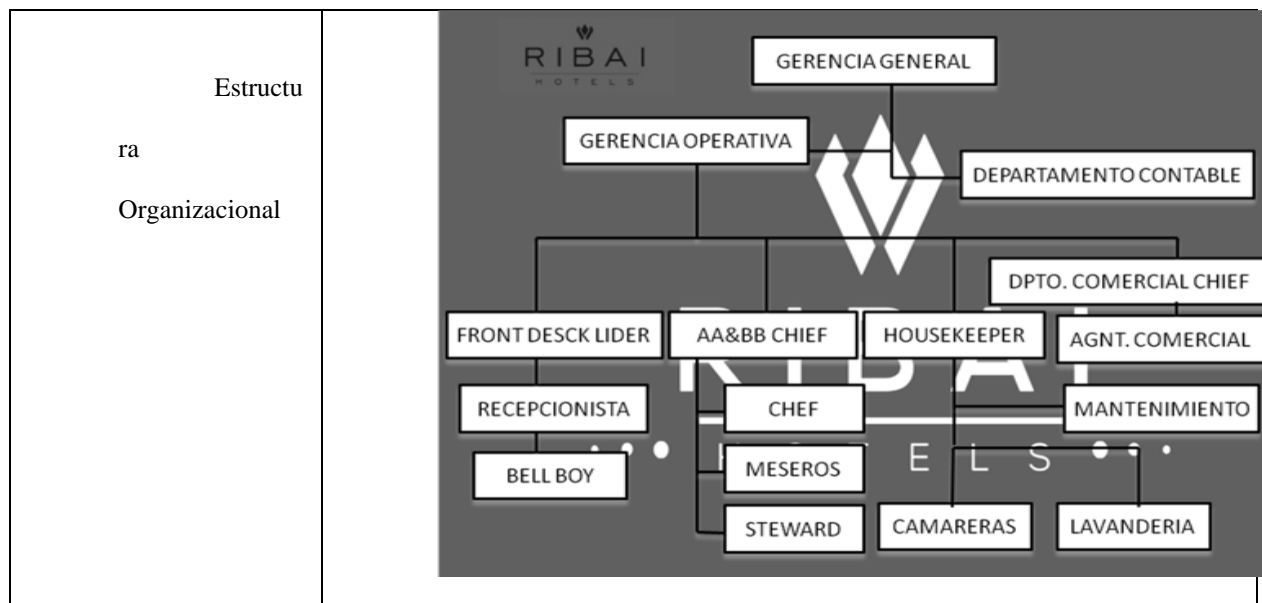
Estructura Organizacional

RIBAI HOTELS

GERENCIA GENERAL

GERENCIA OPERATIVA

DEPARTAMENTO CONTABLE

DPTO. COMERCIAL CHIEF

FRONT DESCK LIDER

AA&BB CHIEF

HOUSEKEEPER

AGNT. COMERCIAL

RECEPCIONISTA

CHEF

MANTENIMIENTO

BELL BOY

MESEROS

STEWARD

CAMARERAS

LAVANDERIA

RIBAI HOTELS